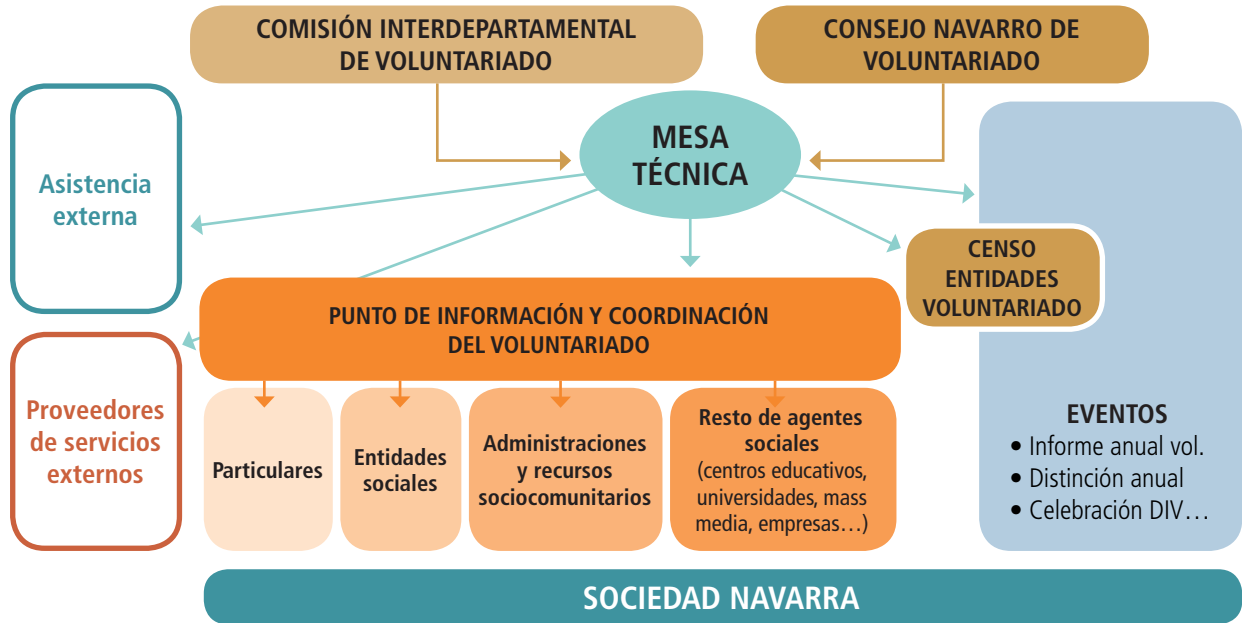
COMISIÓN INTERDEPARTAMENTAL DE VOLUNTARIADO

CONSEJO NAVARRO DE VOLUNTARIADO

MESA TÉCNICA

Asistencia externa

Proveedores de servicios externos

PUNTO DE INFORMACIÓN Y COORDINACIÓN DEL VOLUNTARIADO

CENSO ENTIDADES VOLUNTARIADO

Particulares

Entidades sociales

Administraciones y recursos sociocomunitarios

Resto de agentes sociales (centros educativos, universidades, mass media, empresas…)

EVENTOS
• Informe anual vol.
• Distinción anual
• Celebración DIV…

SOCIEDAD NAVARRA